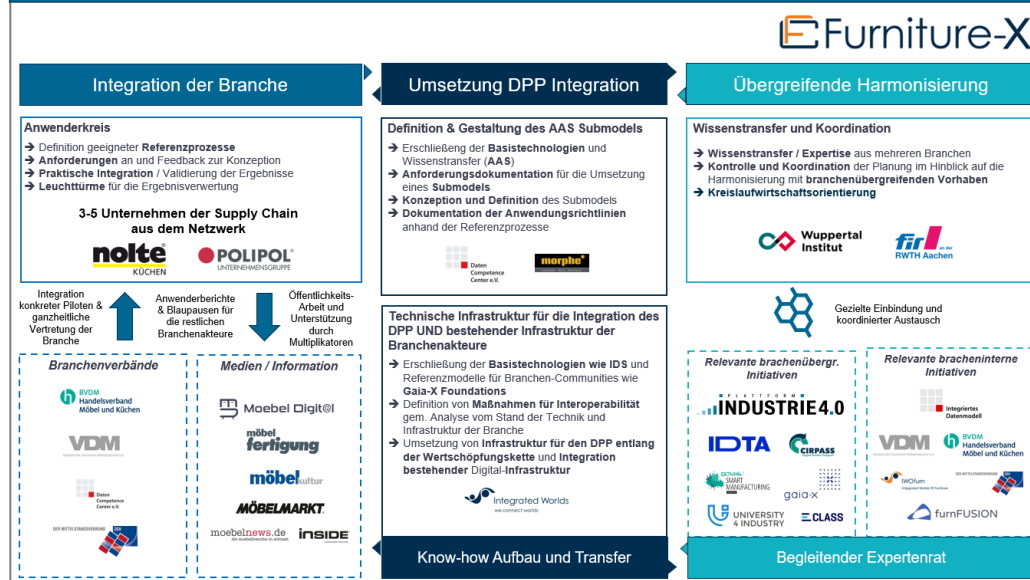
Furniture-X

Integration der Branche

Umsetzung DPP Integration

Übergreifende Harmonisierung

Anwenderkreis
➔ Definition geeigneter **Referenzprozesse**
➔ **Anforderungen** an und Feedback zur Konzeption
➔ **Praktische Integration** / Validierung der Ergebnisse
➔ **Leuchttürme** für die Ergebnisverwertung

3-5 Unternehmen der Supply Chain aus dem Netzwerk

nolte KÜCHEN
POLIPOL UNTERNEHMENSGRUPPE

Integration konkreter Piloten & ganzheitliche Vertretung der Branche

Anwenderberichte & Blaupausen für die restlichen Branchenakteure

Öffentlichkeits-Arbeit und Unterstützung durch Multiplikatoren

Branchenverbände
BVDM Handelsverband Möbel und Küchen
VDM
Daten Competence Center e.V.
DER MITTELSTANDSVERBUND

Medien / Information
Moebel Digit@l
möbel fertigung
möbelkultur
MÖBELMARKT
moebelnews.de
INSIDE

Definition & Gestaltung des AAS Submodels
➔ Erschließung der **Basistechnologien** und Wissenstransfer (**AAS**)
➔ **Anforderungsdokumentation** für die Umsetzung eines **Submodels**
➔ **Konzeption und Definition** des Submodels
➔ **Dokumentation der Anwendungsrichtlinien** anhand der Referenzprozesse

Daten Competence Center e.V.
morphe

Technische Infrastruktur für die Integration des DPP UND bestehender Infrastruktur der Branchenakteure
➔ Erschließung der **Basistechnologien wie IDS** und Referenzmodelle für Branchen-Communities wie **Gaia-X Foundations**
➔ Definition von **Maßnahmen für Interoperabilität** gem. Analyse vom Stand der Technik und Infrastruktur der Branche
➔ Umsetzung von **Infrastruktur für den DPP entlang der Wertschöpfungskette** und **Integration bestehender Digital-Infrastruktur**

Integrated Worlds
we connect worlds

Know-how Aufbau und Transfer

Wissenstransfer und Koordination
➔ **Wissenstransfer / Expertise** aus mehreren Branchen
➔ **Kontrolle und Koordination** der Planung im Hinblick auf die Harmonisierung mit **branchenübergreifenden Vorhaben**
➔ **Kreislaufwirtschaftsorientierung**

Wuppertal Institut
fir an der RWTH Aachen

Gezielte Einbindung und koordinierter Austausch

Relevante brachenübergr. Initiativen
PLATTFORM INDUSTRIE 4.0
IDTA
CIRPASS
SMART MANUFACTURING
gaia-x
UNIVERSITY 4 INDUSTRY
ECLASS

Relevante bracheninterne Initiativen
Integriertes Datenmodell
VDM
BVDM Handelsverband Möbel und Küchen
DER MITTELSTANDSVERBUND
IWOfurn
furnFUSION

Begleitender Expertenrat